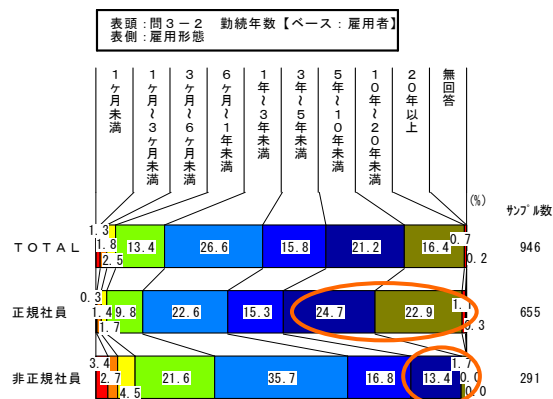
表頭：問３－２　勤続年数【ベース：雇用者】
表側：雇用形態

１ヶ月未満
１ヶ月～３ヶ月未満
３ヶ月～６ヶ月未満
６ヶ月～１年未満
１年～３年未満
３年～５年未満
５年～１０年未満
１０年～２０年未満
２０年以上
無回答

(%)
サンプル数

ＴＯＴＡＬ
1.3
1.8
2.5
13.4
26.6
15.8
21.2
16.4
0.7
0.2
946

正規社員
0.3
1.4
1.7
9.8
22.6
15.3
24.7
22.9
1.
0.3
655

非正規社員
3.4
2.7
4.5
21.6
35.7
16.8
13.4
1.
0.
0.0
291